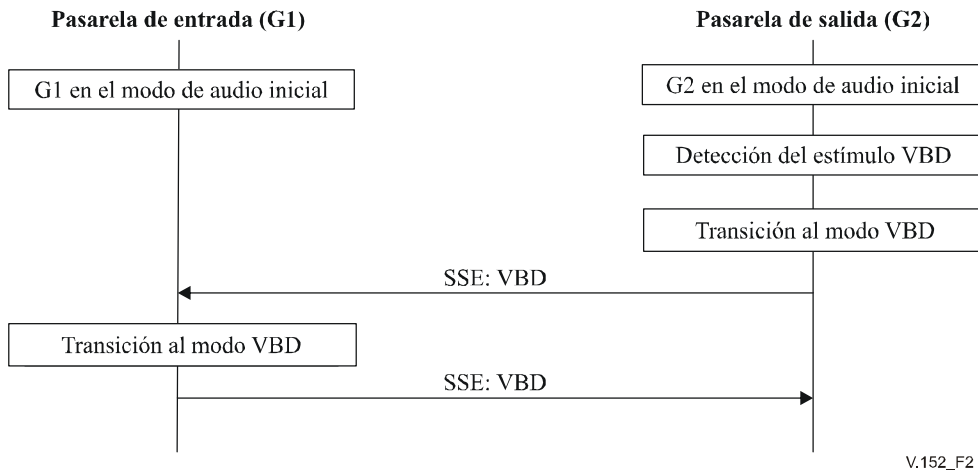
Pasarela de entrada (G1)

Pasarela de salida (G2)

G1 en el modo de audio inicial

G2 en el modo de audio inicial

Detección del estímulo VBD

Transición al modo VBD

SSE: VBD

Transición al modo VBD

SSE: VBD

V.152_F2